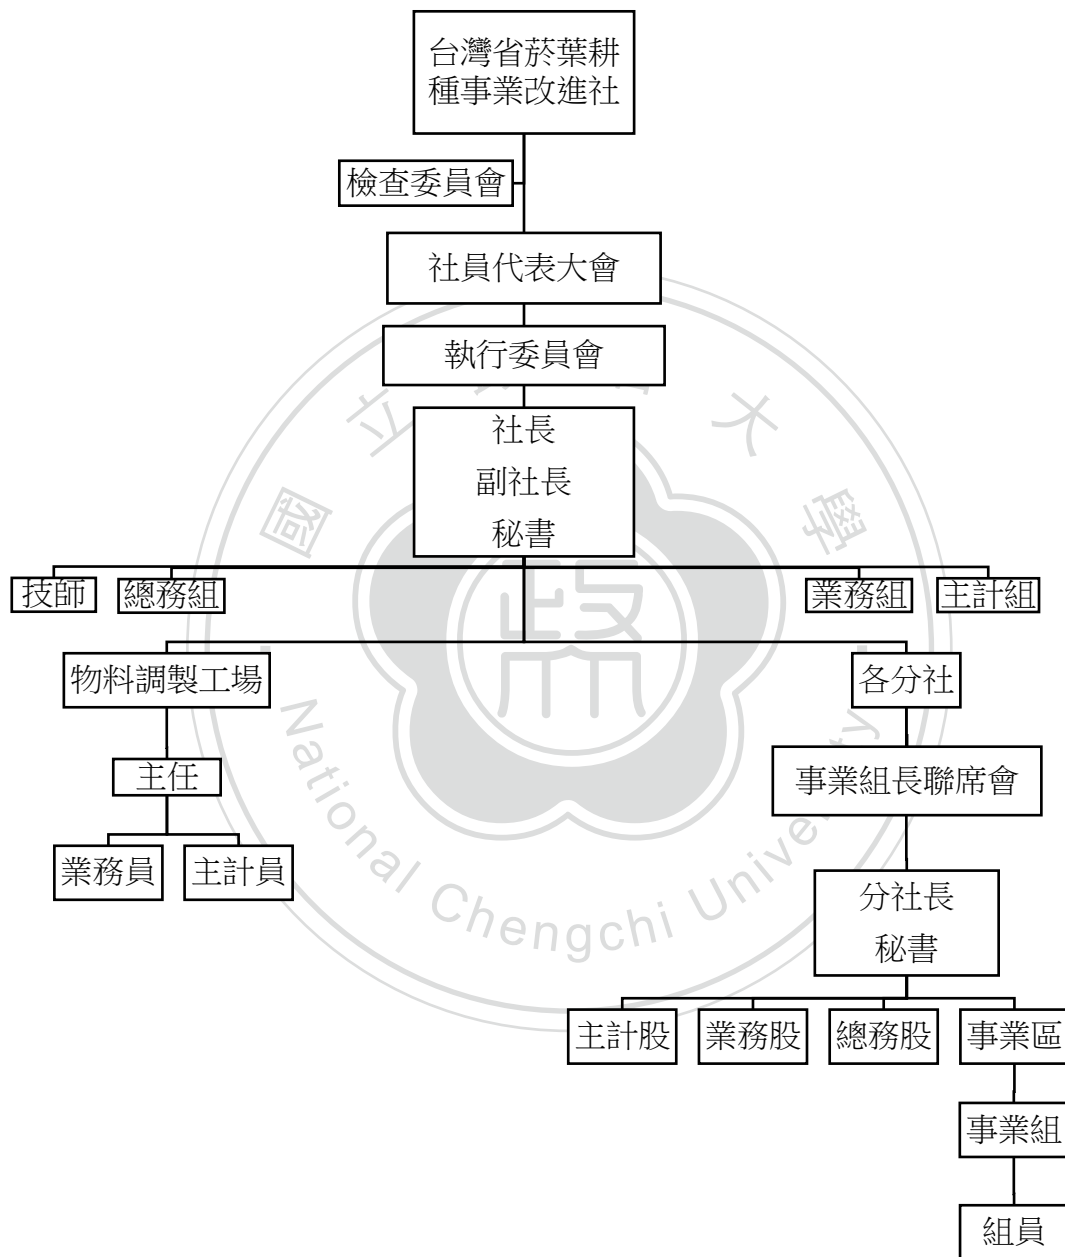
台灣省菸葉耕種事業改進社

檢查委員會

社員代表大會

執行委員會

社長
副社長
秘書

技師
總務組
業務組
主計組

物料調製工場

主任

業務員
主計員

各分社

事業組長聯席會

分社長
秘書

主計股
業務股
總務股
事業區

事業組

組員

國立政治大學
National Chengchi University